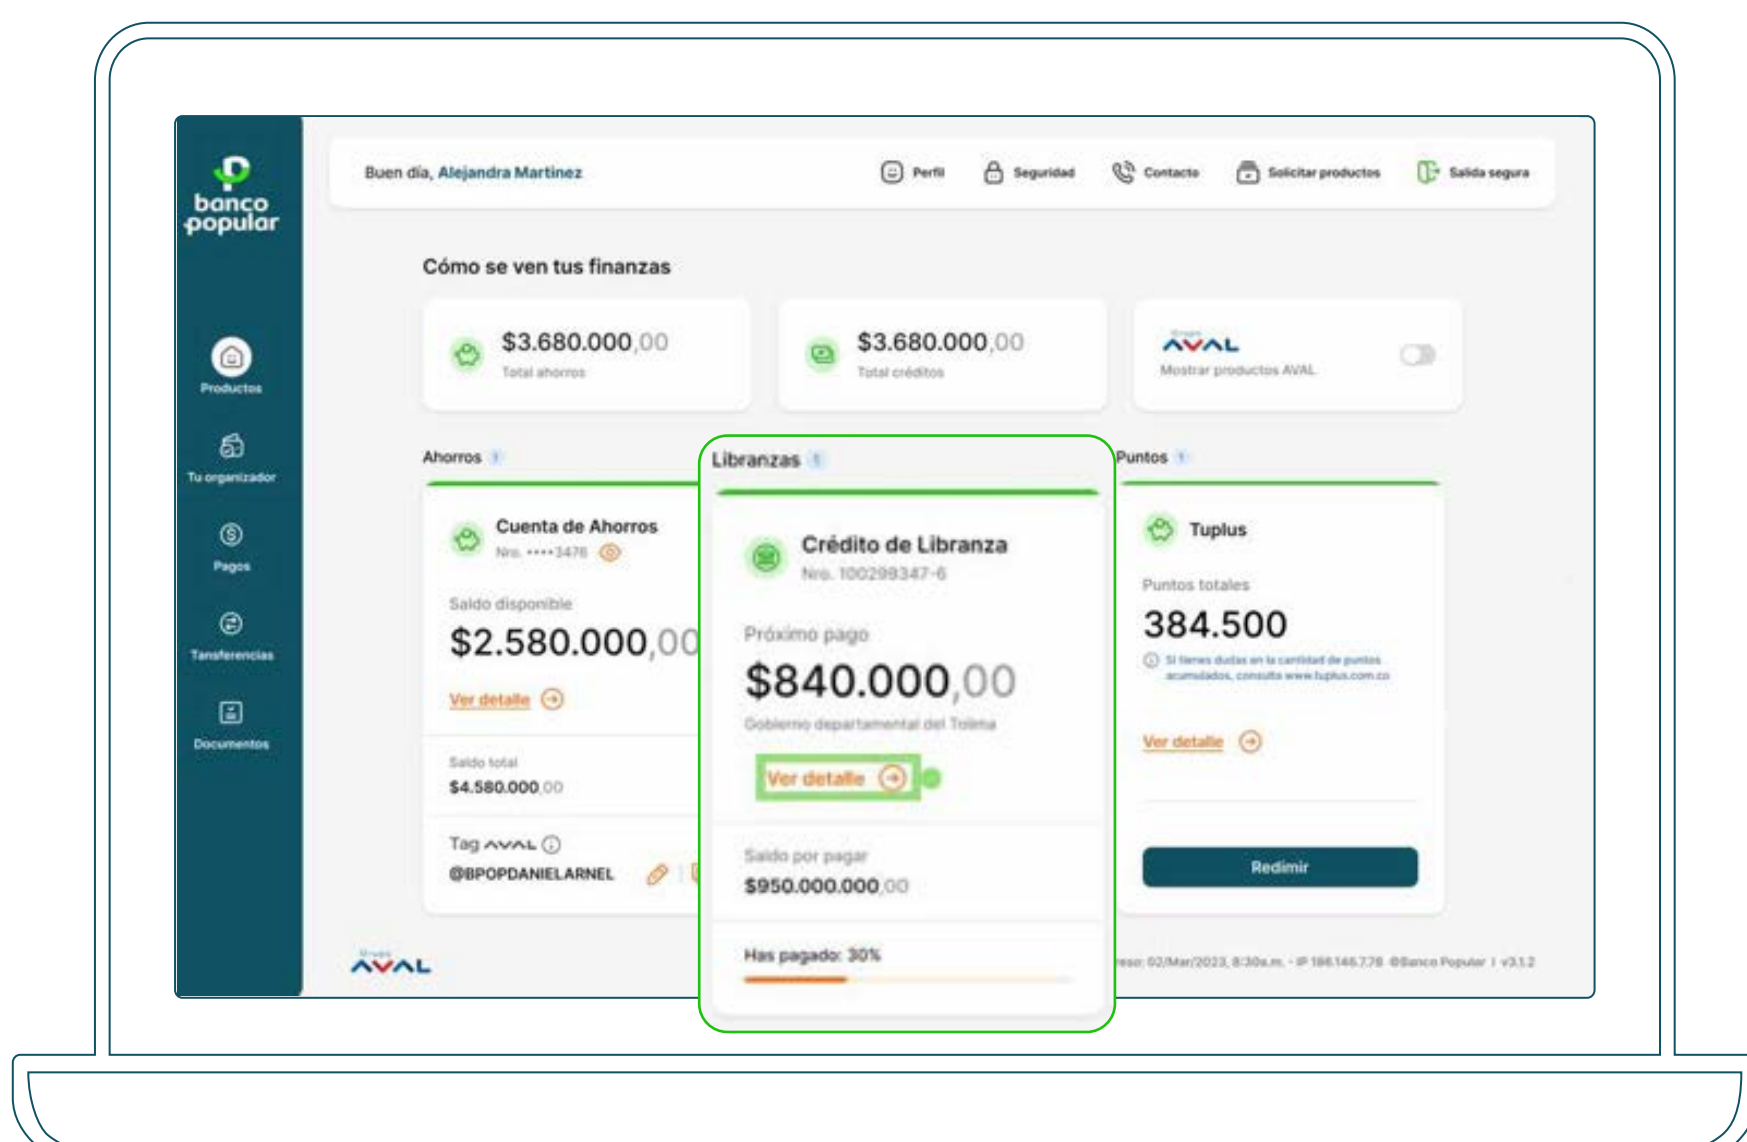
banco popular

Productos

Tu organizador

Pagos

Tansferencias

Documentos

Buen día, Alejandra Martinez

Perfil Seguridad Contacto Solicitar productos Salida segura

Cómo se ven tus finanzas

$3.680.000,00
Total ahorros

$3.680.000,00
Total créditos

Grupo AVAL
Mostrar productos AVAL

Ahorros 1

Cuenta de Ahorros
Nro. ****3476

Saldo disponible
$2.580.000,00

Ver detalle

Saldo total
$4.580.000,00

Tag AVAL
@BPOPDANIELARNEL

Libranzas 1

Crédito de Libranza
Nro. 100299347-6

Próximo pago
$840.000,00
Gobierno departamental del Tolima

Ver detalle

Saldo por pagar
$950.000.000,00

Has pagado: 30%

Puntos 1

Tuplus

Puntos totales
384.500

Si tienes dudas en la cantidad de puntos acumulados, consulta www.tuplus.com.co

Ver detalle

Redimir

Grupo AVAL

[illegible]eso: 02/Mar/2023, 8:30a.m. - IP 186.146.7.78 ©Banco Popular | v3.1.2